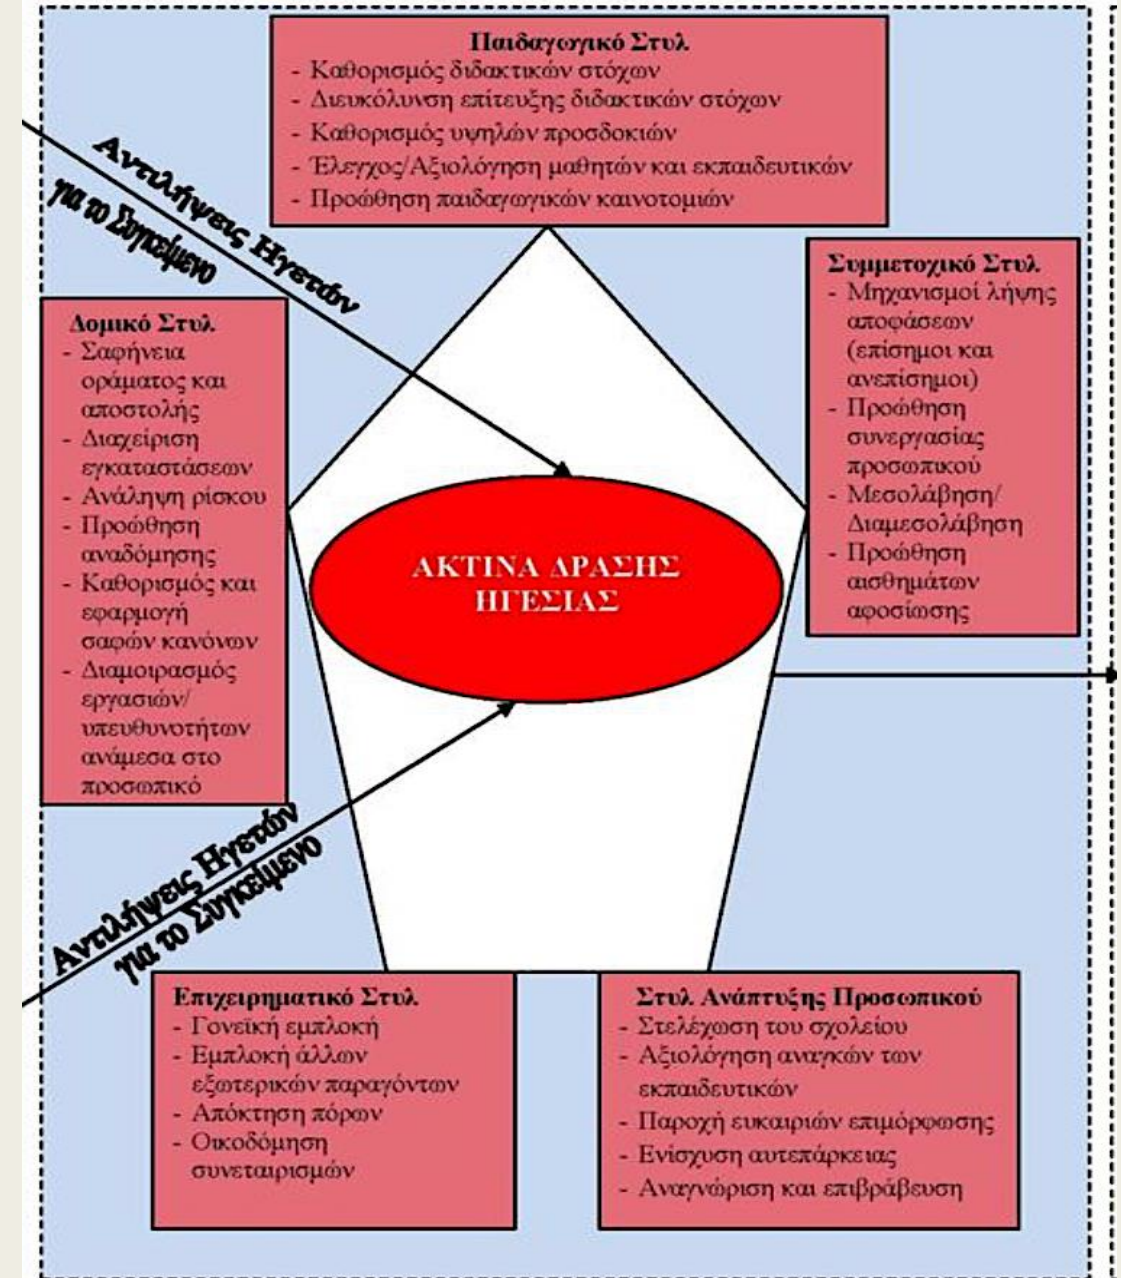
Παιδαγωγικό Στυλ
- Καθορισμός διδακτικών στόχων
- Διευκόλυνση επίτευξης διδακτικών στόχων
- Καθορισμός υψηλών προσδοκιών
- Έλεγχος/Αξιολόγηση μαθητών και εκπαιδευτικών
- Προώθηση παιδαγωγικών καινοτομιών

Αντιλήψεις Ηγετών για το Συγκείμενο

Συμμετοχικό Στυλ
- Μηχανισμοί λήψης αποφάσεων (επίσημοι και ανεπίσημοι)
- Προώθηση συνεργασίας προσωπικού
- Μεσολάβηση/ Διαμεσολάβηση
- Προώθηση αισθημάτων αφοσίωσης

Δομικό Στυλ
- Σαφήνεια οράματος και αποστολής
- Διαχείριση εγκαταστάσεων
- Ανάληψη ρίσκου
- Προώθηση αναδόμησης
- Καθορισμός και εφαρμογή σαφών κανόνων
- Διαμοιρασμός εργασιών/ υπευθυνοτήτων ανάμεσα στο προσωπικό

ΑΚΤΙΝΑ ΔΡΑΣΗΣ ΗΓΕΣΙΑΣ

Αντιλήψεις Ηγετών για το Συγκείμενο

Επιχειρηματικό Στυλ
- Γονεϊκή εμπλοκή
- Εμπλοκή άλλων εξωτερικών παραγόντων
- Απόκτηση πόρων
- Οικοδόμηση συνεταιρισμών

Στυλ Ανάπτυξης Προσωπικού
- Στελέχωση του σχολείου
- Αξιολόγηση αναγκών των εκπαιδευτικών
- Παροχή ευκαιριών επιμόρφωσης
- Ενίσχυση αυτεπάρκειας
- Αναγνώριση και επιβράβευση